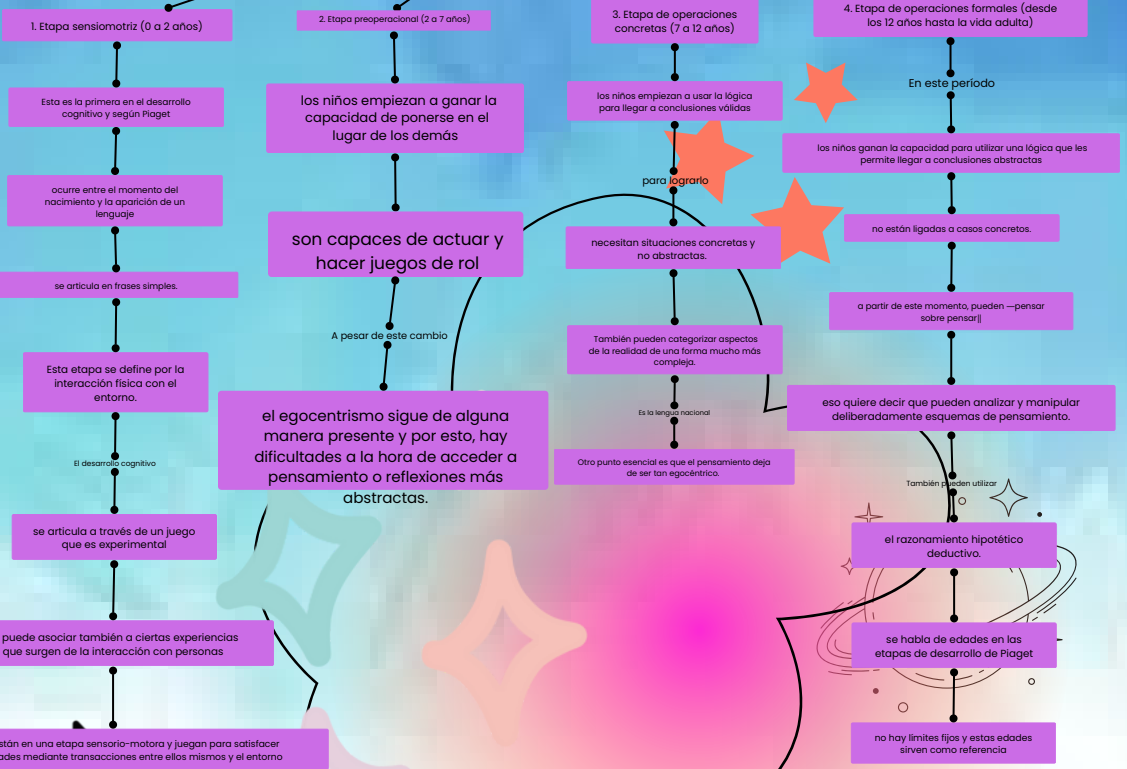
1. Etapa sensiomotriz (0 a 2 años)

Esta es la primera en el desarrollo cognitivo y según Piaget

ocurre entre el momento del nacimiento y la aparición de un lenguaje

se articula en frases simples.

Esta etapa se define por la interacción física con el entorno.

El desarrollo cognitivo

se articula a través de un juego que es experimental

puede asociar también a ciertas experiencias que surgen de la interacción con personas

stán en una etapa sensorio-motora y juegan para satisfacer ades mediante transacciones entre ellos mismos y el entorno

2. Etapa preoperacional (2 a 7 años)

los niños empiezan a ganar la capacidad de ponerse en el lugar de los demás

son capaces de actuar y hacer juegos de rol

A pesar de este cambio

el egocentrismo sigue de alguna manera presente y por esto, hay dificultades a la hora de acceder a pensamiento o reflexiones más abstractas.

3. Etapa de operaciones concretas (7 a 12 años)

los niños empiezan a usar la lógica para llegar a conclusiones válidas

para lograrlo

necesitan situaciones concretas y no abstractas.

También pueden categorizar aspectos de la realidad de una forma mucho más compleja.

Es la lengua nacional

Otro punto esencial es que el pensamiento deja de ser tan egocéntrico.

4. Etapa de operaciones formales (desde los 12 años hasta la vida adulta)

En este período

los niños ganan la capacidad para utilizar una lógica que les permite llegar a conclusiones abstractas

no están ligadas a casos concretos.

a partir de este momento, pueden ―pensar sobre pensar‖

eso quiere decir que pueden analizar y manipular deliberadamente esquemas de pensamiento.

También pueden utilizar

el razonamiento hipotético deductivo.

se habla de edades en las etapas de desarrollo de Piaget

no hay limites fijos y estas edades sirven como referencia